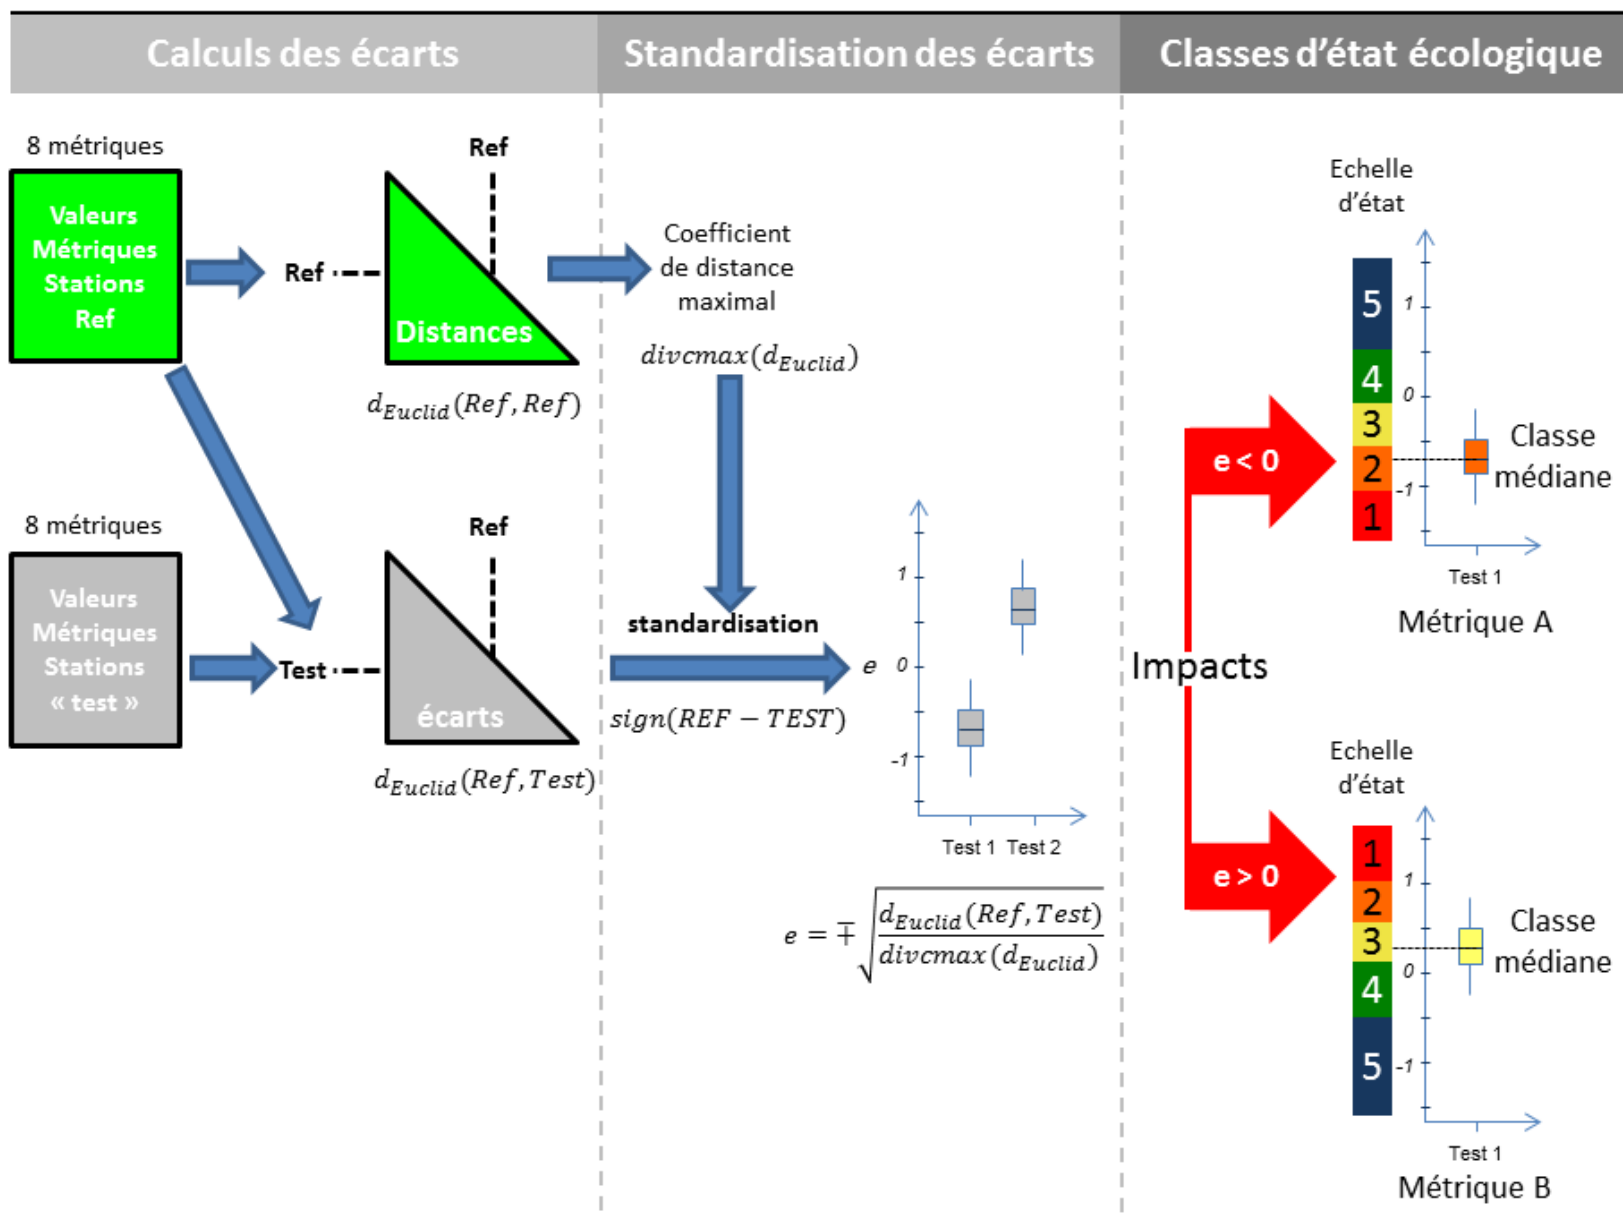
Calculs des écarts

Standardisation des écarts

Classes d'état écologique

8 métriques

Valeurs Métriques Stations Ref

Ref

Ref

Distances

$d_{Euclid}(Ref, Ref)$

8 métriques

Valeurs Métriques Stations « test »

Ref

Test

écarts

$d_{Euclid}(Ref, Test)$

Coefficient de distance maximal

$divcmax(d_{Euclid})$

standardisation

$sign(REF - TEST)$

$e$

1

0

-1

Test 1 Test 2

$e = \mp\sqrt{\frac{d_{Euclid}(Ref, Test)}{divcmax(d_{Euclid})}}$

Echelle d'état

5

4

3

2

1

1

0

-1

Classe médiane

Test 1

Métrique A

e < 0

Impacts

e > 0

Echelle d'état

1

2

3

4

5

1

0

-1

Classe médiane

Test 1

Métrique B